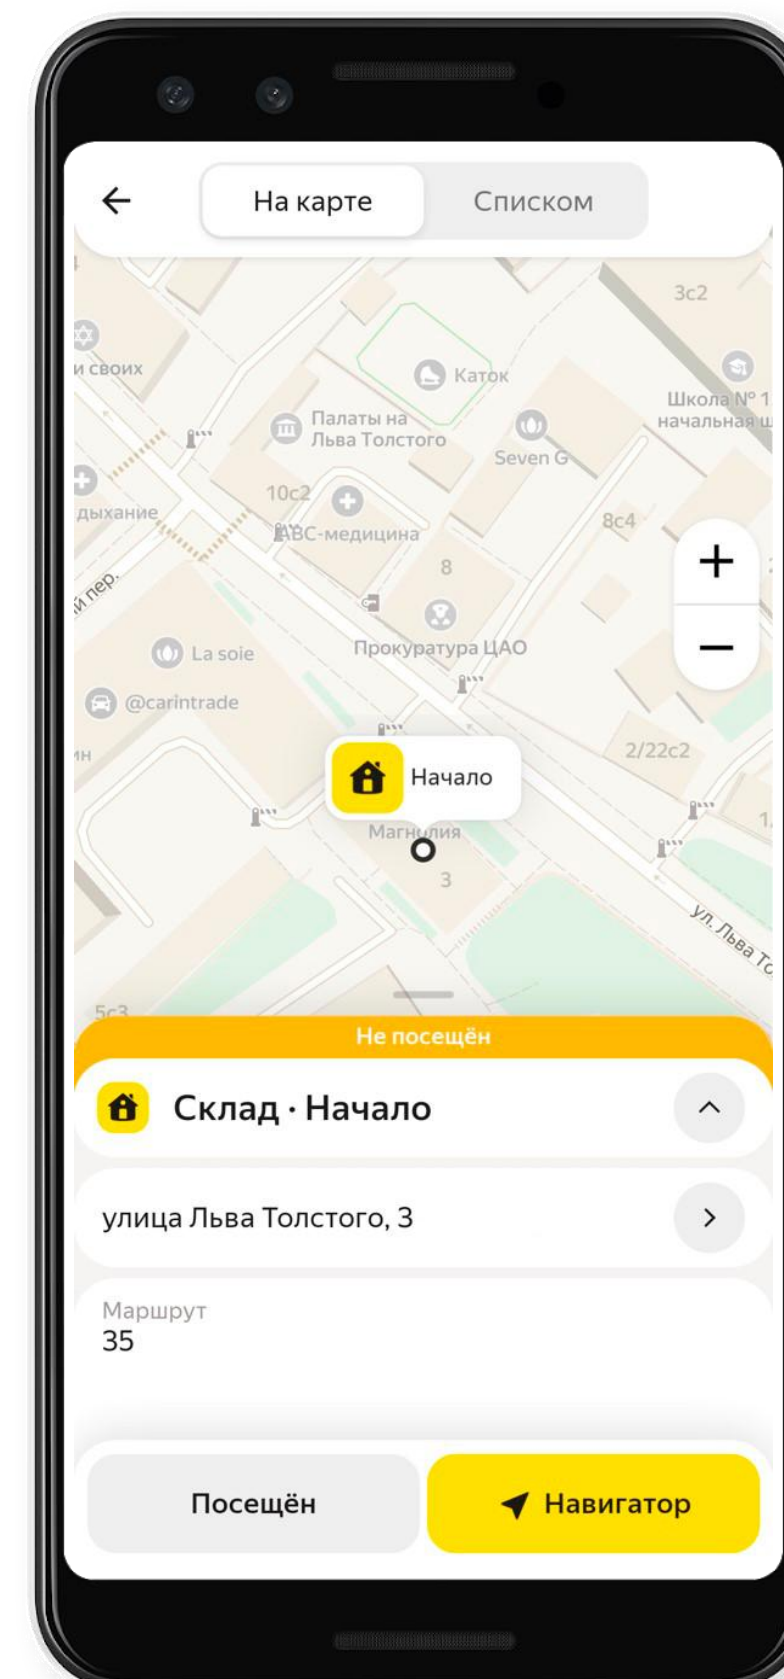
На карте
Списком

3c2
и своих
Каток
Школа № 1
начальная ш
Палаты на Льва Толстого
Seven G
10c2
дыхание
8c4
ABC-медицина
+
й пер.
8
−
Прокуратура ЦАО
La soie
@carintrade
2/22c2
Начало
Магнолия
3
ул. Льва То
5c3

Не посещён
Склад · Начало
улица Льва Толстого, 3
Маршрут
35
Посещён
Навигатор